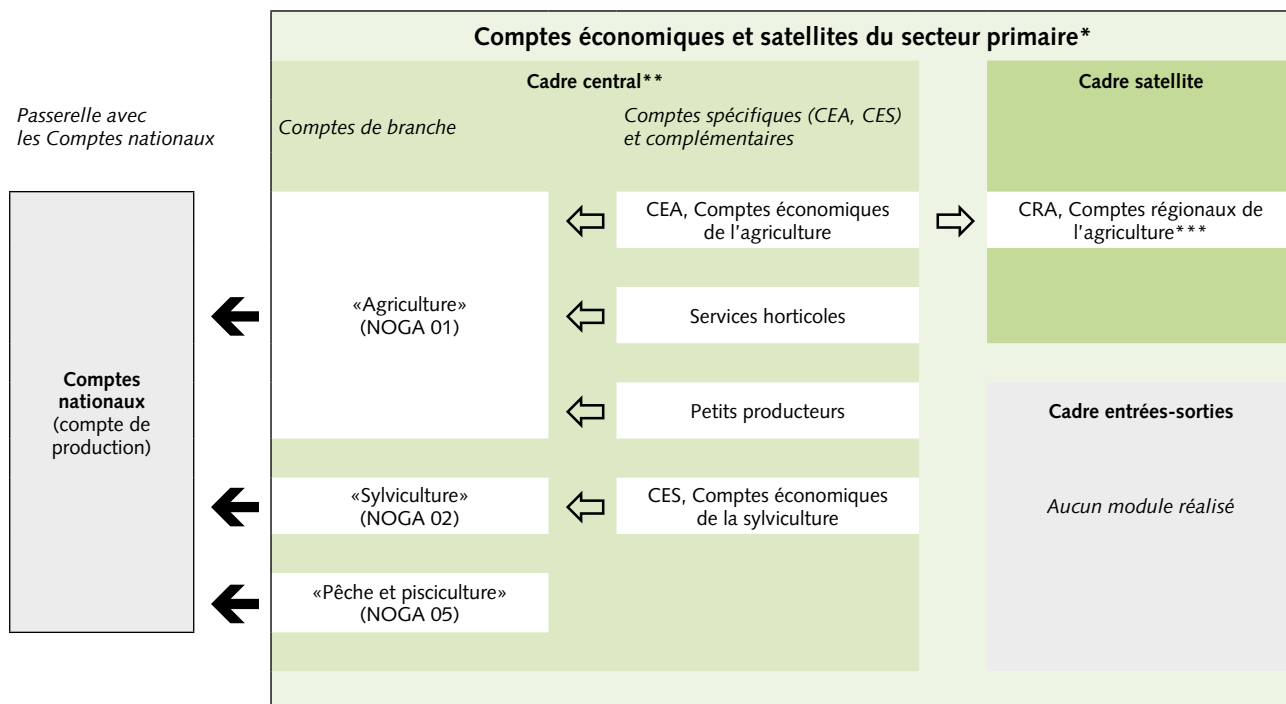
Comptes économiques et satellites du secteur primaire*

Passerelle avec les Comptes nationaux

Cadre central**

Comptes de branche

Comptes spécifiques (CEA, CES) et complémentaires

Cadre satellite

Comptes nationaux (compte de production)

«Agriculture» (NOGA 01)

CEA, Comptes économiques de l'agriculture

CRA, Comptes régionaux de l'agriculture***

Services horticoles

Petits producteurs

Cadre entrées-sorties

«Sylviculture» (NOGA 02)

CES, Comptes économiques de la sylviculture

Aucun module réalisé

«Pêche et pisciculture» (NOGA 05)